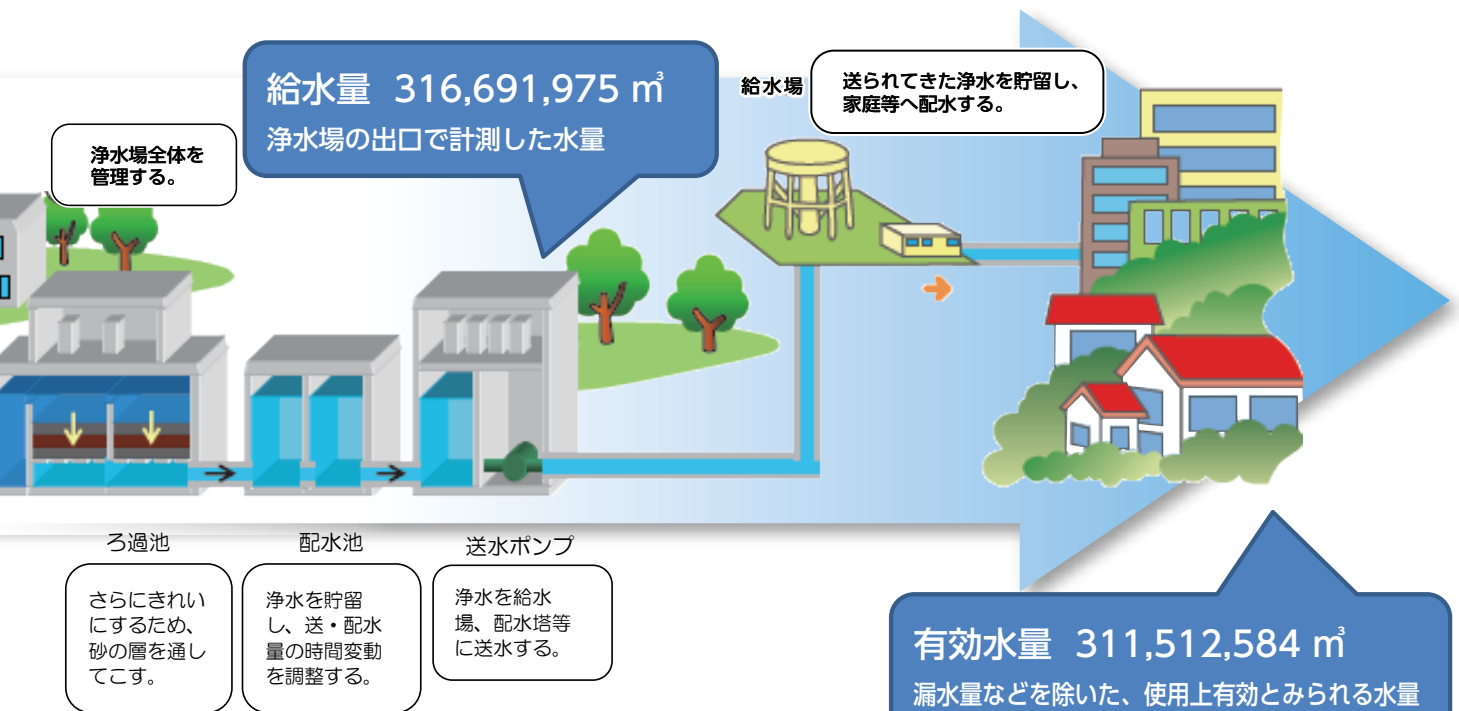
給水量 316,691,975 ㎥
浄水場の出口で計測した水量

浄水場全体を管理する。

給水場

送られてきた浄水を貯留し、家庭等へ配水する。

ろ過池

さらにきれいにするため、砂の層を通してこす。

配水池

浄水を貯留し、送・配水量の時間変動を調整する。

送水ポンプ

浄水を給水場、配水塔等に送水する。

有効水量 311,512,584 ㎥
漏水量などを除いた、使用上有効とみられる水量